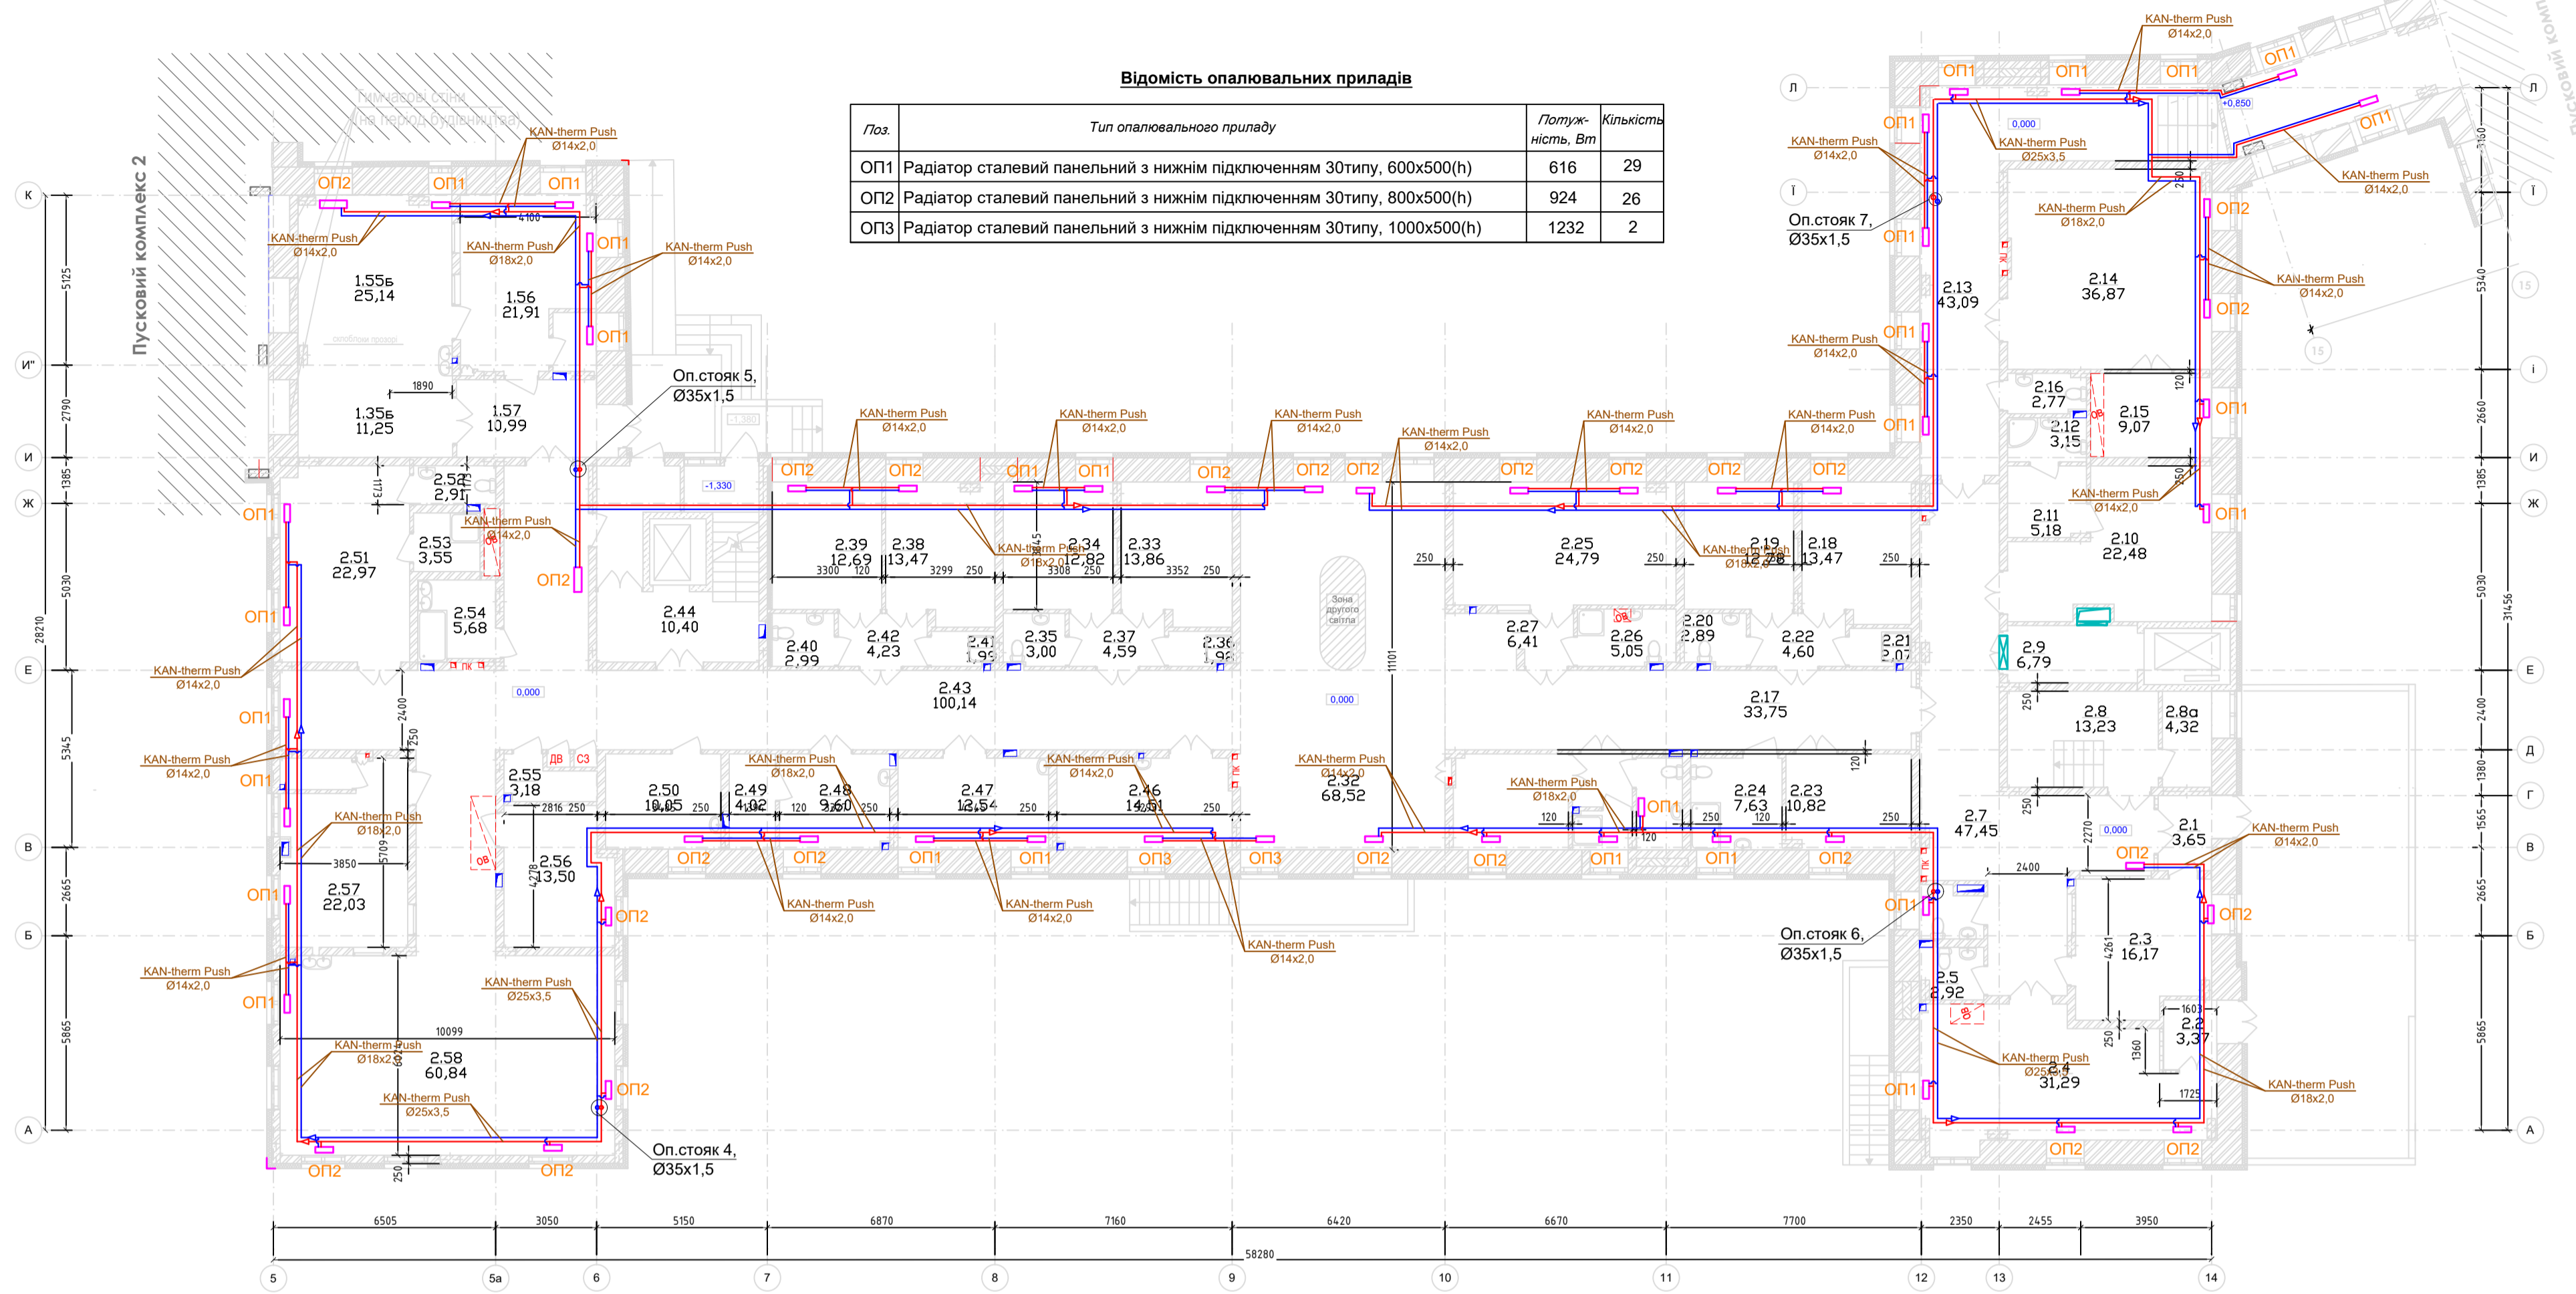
Відомість опалювальних приладів

| Поз. | Тип опалювального приладу | Потужність, Вт | Кількість |
|---|---|---|---|
| ОП1 | Радіатор сталевий панельний з нижнім підключенням 30типу, 600x500(h) | 616 | 29 |
| ОП2 | Радіатор сталевий панельний з нижнім підключенням 30типу, 800x500(h) | 924 | 26 |
| ОП3 | Радіатор сталевий панельний з нижнім підключенням 30типу, 1000x500(h) | 1232 | 2 |

Пусковий комплекс 2

Тимчасові стіни (на період будівництва)

КAN-therm Push Ø14x2,0
КAN-therm Push Ø18x2,0
КAN-therm Push Ø25x3,5

Оп.стояк 5, Ø35x1,5
Оп.стояк 4, Ø35x1,5
Оп.стояк 6, Ø35x1,5
Оп.стояк 7, Ø35x1,5

ОП1 ОП2 ОП3

1.55б 25,14
1.56 21,91
1.35б 11,25
1.57 10,99
2.52 2,91
2.53 3,55
2.51 22,97
2.54 5,68
2.44 10,40
2.39 12,69
2.38 13,47
2.34 12,82
2.33 13,86
2.25 24,79
2.19 12,78
2.18 13,47
2.13 43,09
2.14 36,87
2.16 2,77
2.15 9,07
2.12 3,15
2.11 5,18
2.10 22,48
2.40 2,99
2.42 4,23
2.41 1,93
2.35 3,00
2.37 4,59
2.36 1,93
2.27 6,41
2.26 5,05
2.20 2,89
2.22 4,60
2.21 2,07
2.9 6,79
2.43 100,14
2.17 33,75
2.8 13,23
2.8а 4,32
2.55 3,18
2.50 10,05
2.49 4,02
2.48 9,60
2.47 13,54
2.46 14,51
2.32 68,52
2.24 7,63
2.23 10,82
2.7 47,45
2.1 3,65
2.56 13,50
2.57 22,03
2.3 16,17
2.5 2,92
2.2 3,37
2.58 60,84
2.4 31,29

Зона другого світла

0,000  -1,330  -1,380  +0,850

К И" И Ж Е В Б А Л І Д Г

5125 2790 1385 5030 5345 2665 5865 28210 3160 5340 2660 2400 1380 1565 31456

6505 3050 5150 6870 7160 6420 6670 7700 2350 2455 3950 58280

5 5а 6 7 8 9 10 11 12 13 14

4100 1890 1173 3300 120 3299 250 3308 250 3352 2400 250 3850 5709 2816 10099 11101 2400 4261 1603 1360 1725 250 120 2270

ДВ СЗ ПК ОВ